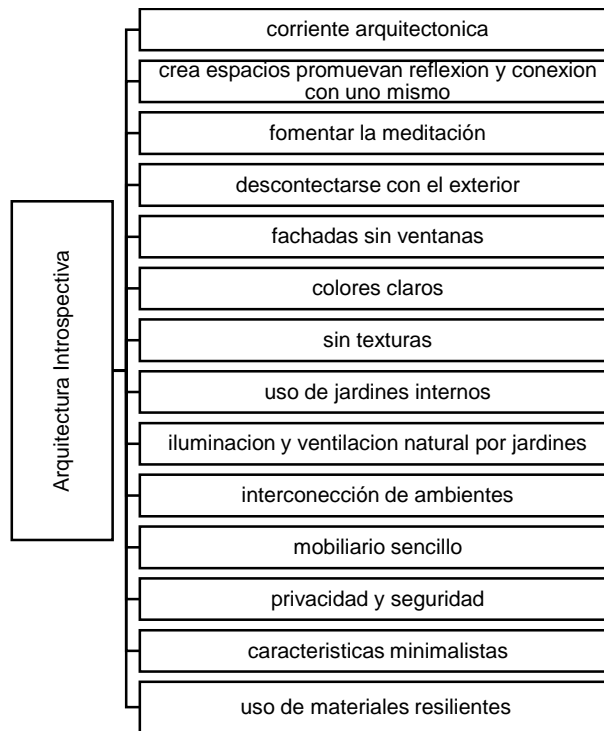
Arquitectura Introspectiva

corriente arquitectonica

crea espacios promuevan reflexion y conexion con uno mismo

fomentar la meditación

descontectarse con el exterior

fachadas sin ventanas

colores claros

sin texturas

uso de jardines internos

iluminacion y ventilacion natural por jardines

interconección de ambientes

mobiliario sencillo

privacidad y seguridad

caracteristicas minimalistas

uso de materiales resilientes